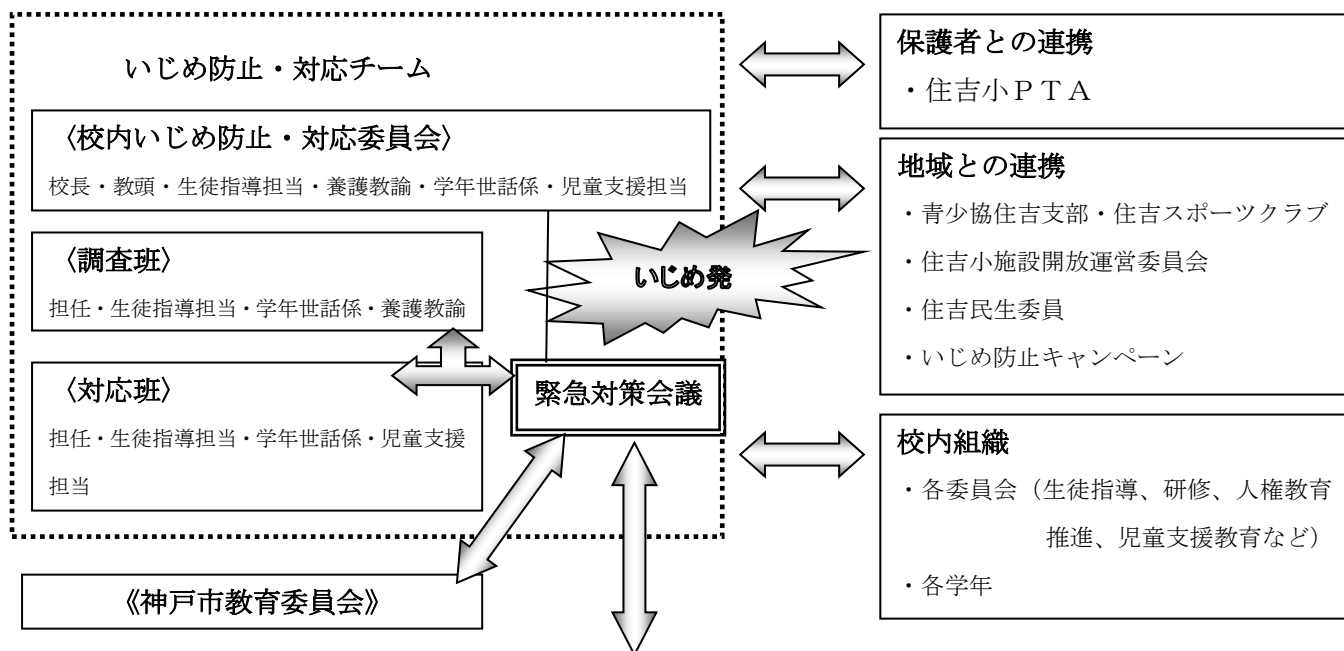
いじめ防止・対応チーム

〈校内いじめ防止・対応委員会〉

校長・教頭・生徒指導担当・養護教諭・学年世話係・児童支援担当

〈調査班〉

担任・生徒指導担当・学年世話係・養護教諭

〈対応班〉

担任・生徒指導担当・学年世話係・児童支援担当

いじめ発

緊急対策会議

《神戸市教育委員会》

保護者との連携

・住吉小ＰＴＡ

地域との連携

・青少協住吉支部・住吉スポーツクラブ

・住吉小施設開放運営委員会

・住吉民生委員

・いじめ防止キャンペーン

校内組織

・各委員会（生徒指導、研修、人権教育推進、児童支援教育など）

・各学年